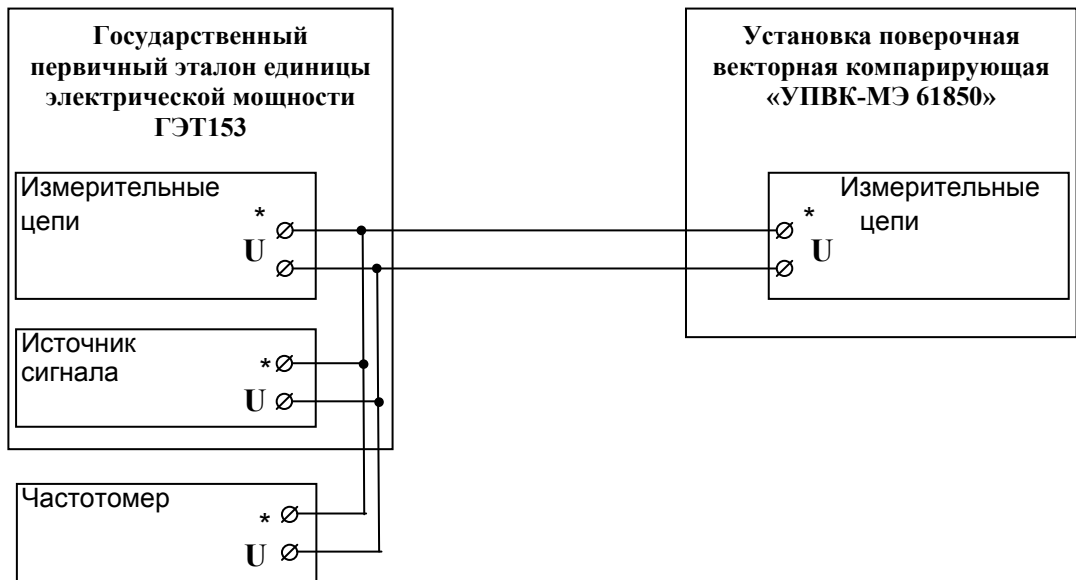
Государственный первичный эталон единицы электрической мощности ГЭТ153

Измерительные цепи

*

U

Источник сигнала

*

U

Установка поверочная векторная компарирующая «УПВК-МЭ 61850»

Измерительные цепи

*

U

Частотомер

*

U